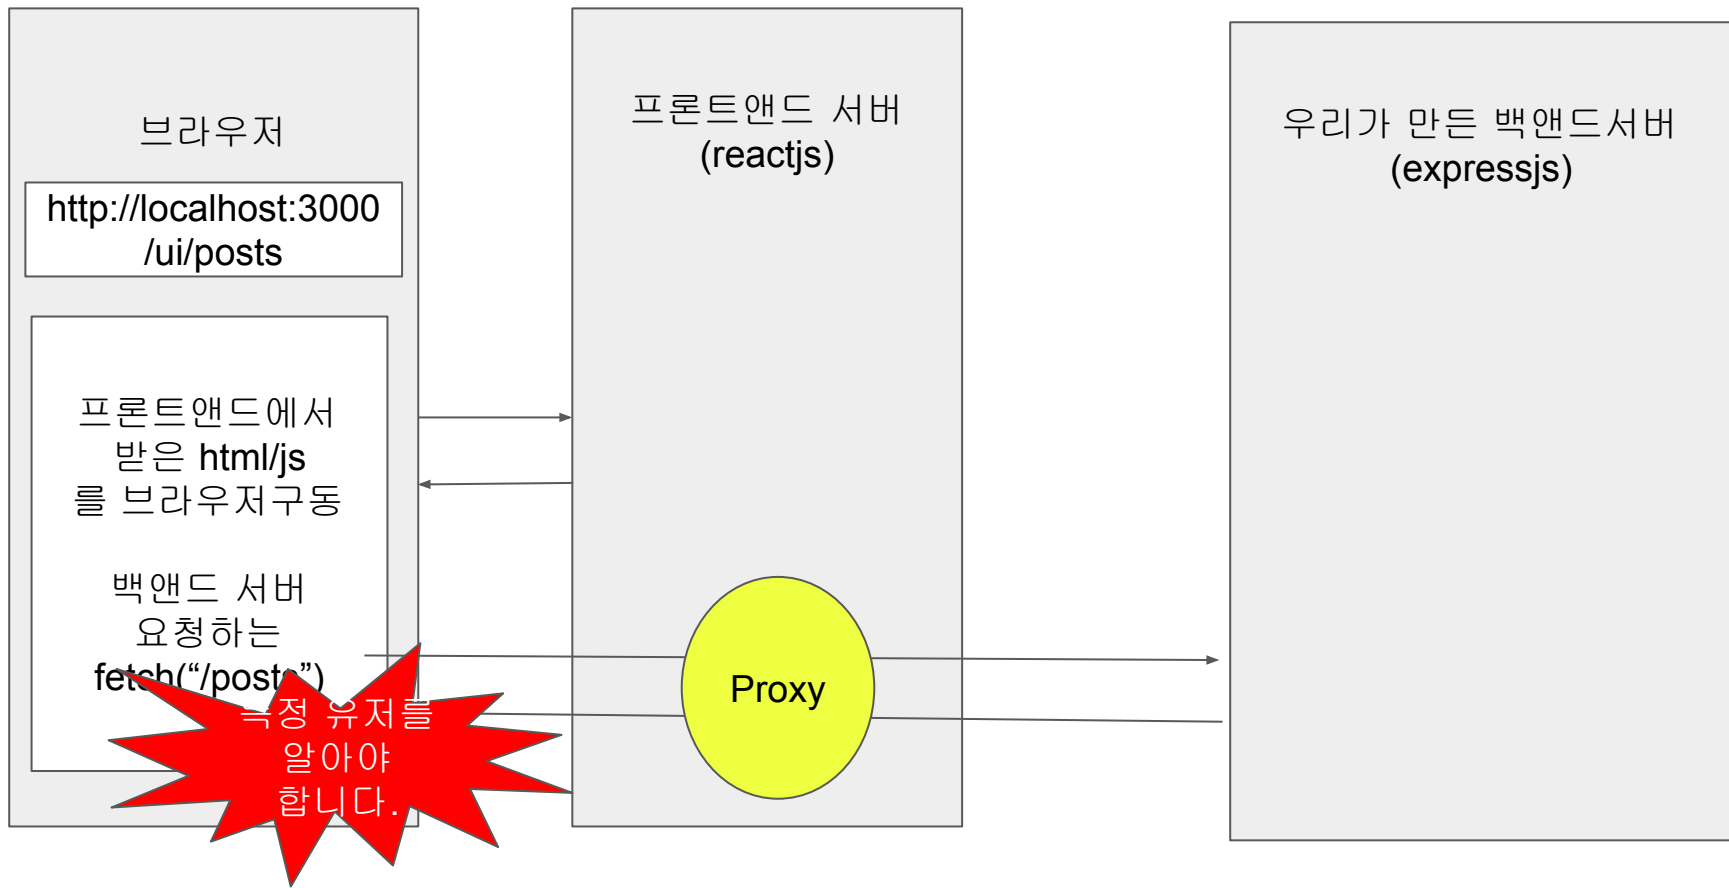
브라우저

http://localhost:3000
/ui/posts

프론트앤드에서
받은 html/js
를 브라우저구동

백앤드 서버
요청하는
fetch(“/posts”)

특정 유저를
알아야
합니다.

프론트앤드 서버
(reactjs)

Proxy

우리가 만든 백앤드서버
(expressjs)